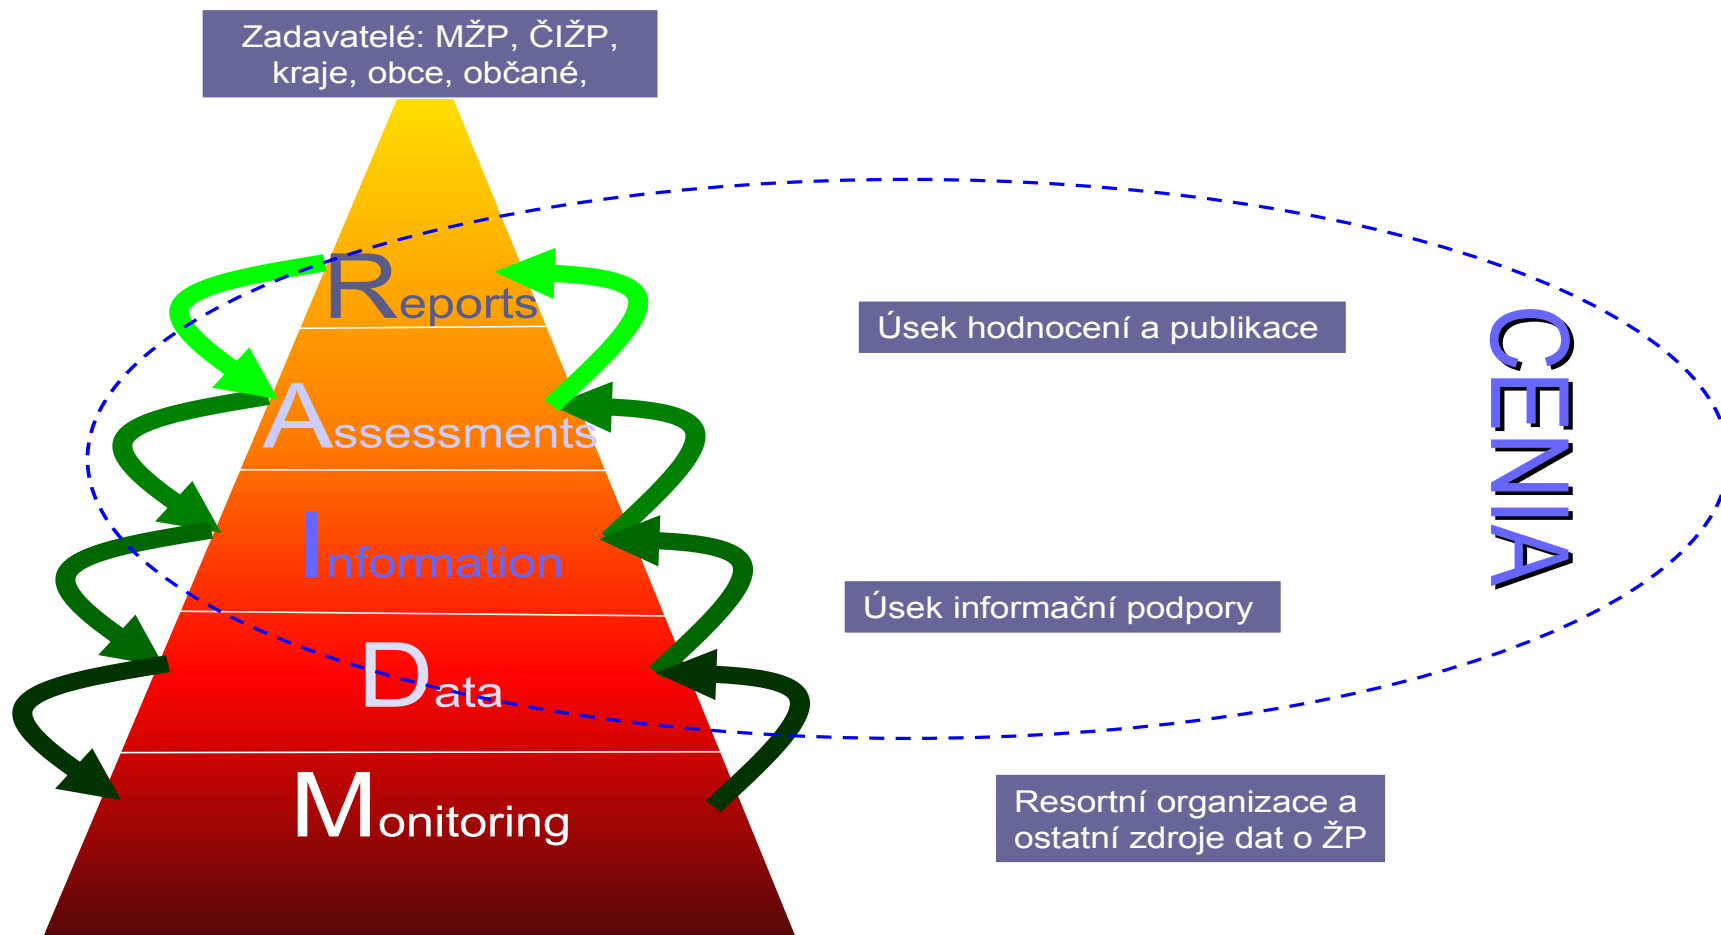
Zadavatelé: MŽP, ČIŽP, kraje, obce, občané,

Reports

Assessments

Information

Data

Monitoring

Úsek hodnocení a publikace

CENIA

Úsek informační podpory

Resortní organizace a ostatní zdroje dat o ŽP